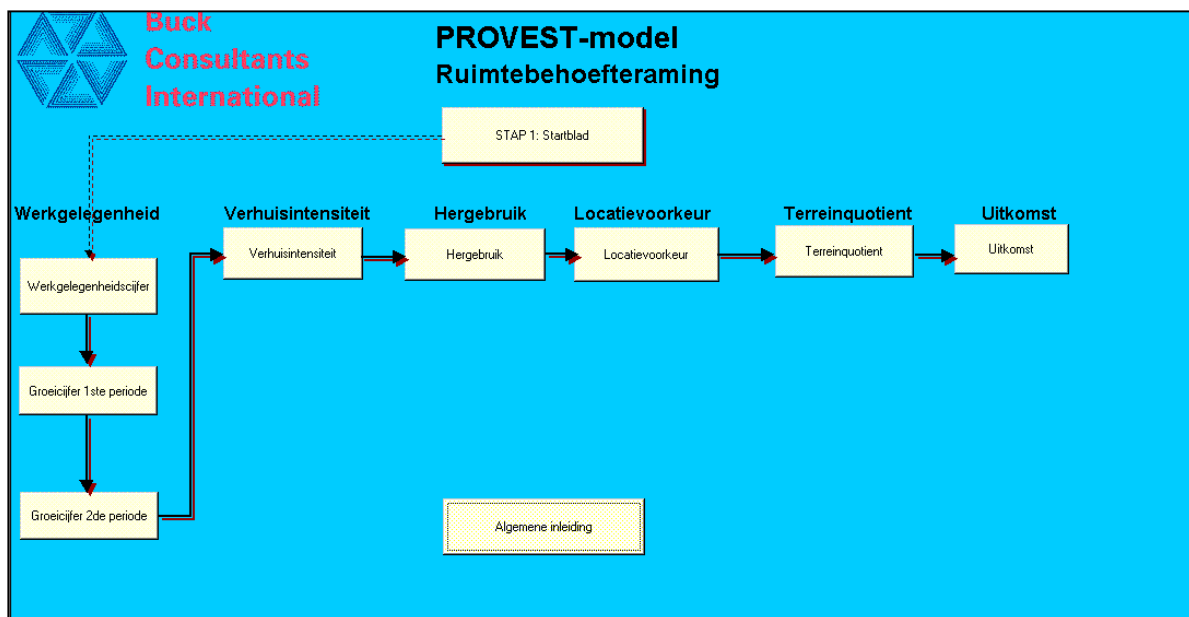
Buck
Consultants
International

PROVEST-model
Ruimtebehoefteraming

STAP 1: Startblad

Werkgelegenheid

Verhuisintensiteit

Hergebruik

Locatievoorkeur

Terreinquotient

Uitkomst

Verhuisintensiteit

Hergebruik

Locatievoorkeur

Terreinquotient

Uitkomst

Werkgelegenheidscijfer

Groeicijfer 1ste periode

Groeicijfer 2de periode

Algemene inleiding